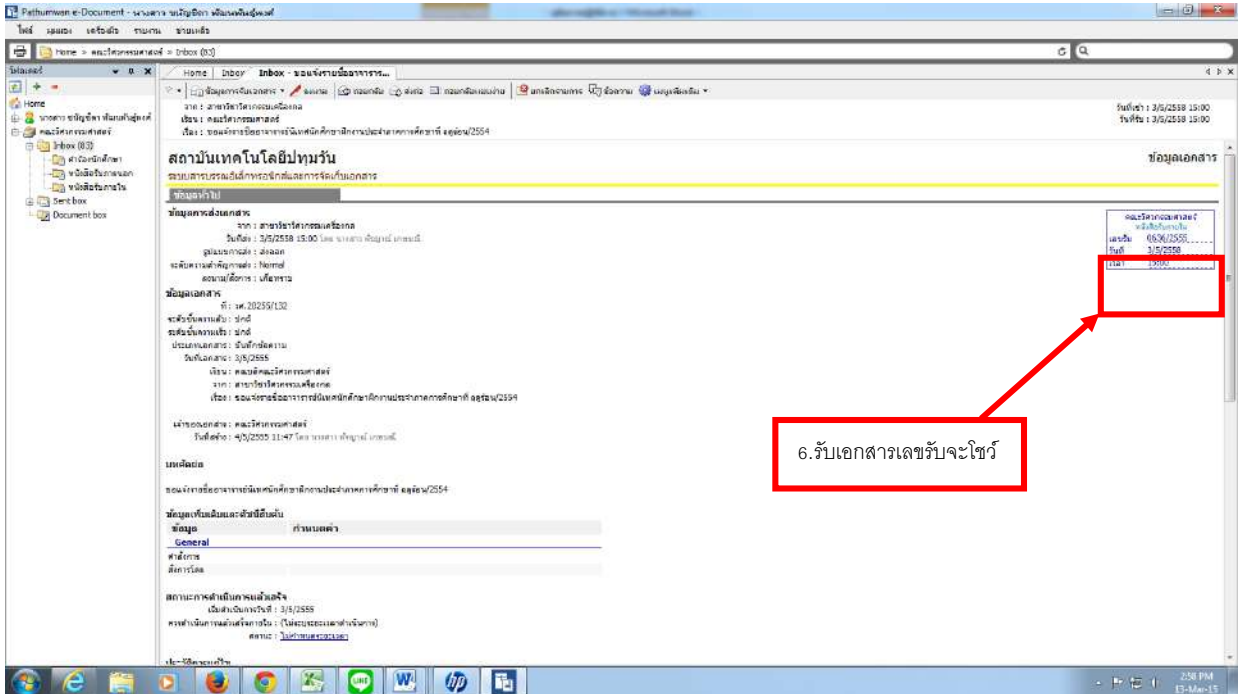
Pathumwan e-Document - นางสาว ชญัญชิดา พัฒนพันธุ์พงศ์

ไฟล์ มุมมอง เครื่องมือ รายงาน ช่วยเหลือ

Home > คณะวิศวกรรมศาสตร์ > Inbox (83)

โฟลเดอร์

Home
นางสาว ชญัญชิดา พัฒนพันธุ์พงศ์
คณะวิศวกรรมศาสตร์
Inbox (83)
คำร้องนักศึกษา
หนังสือรับภายนอก
หนังสือรับภายใน
Sent box
Document box

Home | Inbox | Inbox - ขอแจ้งรายชื่ออาจารย์...

ข้อมูลการรับเอกสาร ลงนาม ตอบกลับ ส่งต่อ ตอบกลับทั้งหมด แยกเรื่องงานการ ข้อความ เมนูเพิ่มเติม

จาก : สาขาวิชาวิศวกรรมเครื่องกล
เรียน : คณะวิศวกรรมศาสตร์
เรื่อง : ขอแจ้งรายชื่ออาจารย์นิเทศนักศึกษาฝึกงานประจำภาคการศึกษาที่ ฤดูร้อน/2554

วันที่เข้า : 3/5/2558 15:00
วันที่รับ : 3/5/2558 15:00

สถาบันเทคโนโลยีปทุมวัน
ระบบสารบรรณอิเล็กทรอนิกส์และการจัดเก็บเอกสาร

ข้อมูลเอกสาร

ข้อมูลทั่วไป

ข้อมูลการส่งเอกสาร
จาก : สาขาวิชาวิศวกรรมเครื่องกล
วันที่ส่ง : 3/5/2558 15:00 โดย นางสาว พัชญาณ์ เกษมณี
รูปแบบการส่ง : ส่งออก
ระดับความสำคัญการส่ง : Normal
ลงนาม/สั่งการ : เพื่อทราบ

ข้อมูลเอกสาร
ที่ : วศ.28255/132
ระดับชั้นความลับ : ปกติ
ระดับชั้นความเร็ว : ปกติ
ประเภทเอกสาร : บันทึกข้อความ
วันที่เอกสาร : 3/5/2555
เรียน : คณบดีคณะวิศวกรรมศาสตร์
จาก : สาขาวิชาวิศวกรรมเครื่องกล
เรื่อง : ขอแจ้งรายชื่ออาจารย์นิเทศนักศึกษาฝึกงานประจำภาคการศึกษาที่ ฤดูร้อน/2554

เจ้าของเอกสาร : คณะวิศวกรรมศาสตร์
วันที่สร้าง : 4/5/2555 11:47 โดย นางสาว พัชญาณ์ เกษมณี

รายละเอียด

ขอแจ้งรายชื่ออาจารย์นิเทศนักศึกษาฝึกงานประจำภาคการศึกษาที่ ฤดูร้อน/2554

ข้อมูลเพิ่มเติมและตัวชี้วัดเพิ่ม

| ข้อมูล | กำหนดค่า |
|---|---|
| General | |
| คำสั่งการ | |
| สั่งการโดย | |

สถานะการดำเนินการแล้วเสร็จ
เริ่มดำเนินการวันที่ : 3/5/2555
ครบกำหนดการแล้วเสร็จภายใน : (ไม่ระบุระยะเวลาดำเนินการ)
สถานะ : ไม่กำหนดระยะเวลา

ประวัติการเปิด

คณะวิศวกรรมศาสตร์
หนังสือรับภายใน
เลขรับ 0636/2555
วันที่ 3/5/2558
เวลา 15:00

6.รับเอกสารเลขรับจะโชว์

2:58 PM
13-Mar-15